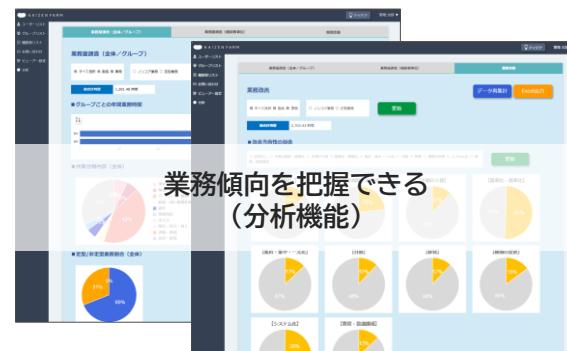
KAIZEN FARM

ユーザーリスト
グループリスト
職務リスト
業務一覧
ビュー・推奨
分析

業務種別（全体／グループ）
業務傾向（職務単位）
業務改善

業務量調査（全体／グループ）

■グループごとの作業量傾向

■作業別傾向（全体）

■定型／非定型業務割合（全体）

業務改善

データ再集計
Excel出力

登録

■改善方向性の抽出

登録

【人事・総務】
【経理・財務】
【営業・販売】
【総務・管理】
【採用】
【研究開発】
【システム系】
【製造・品質】

業務傾向を把握できる
（分析機能）